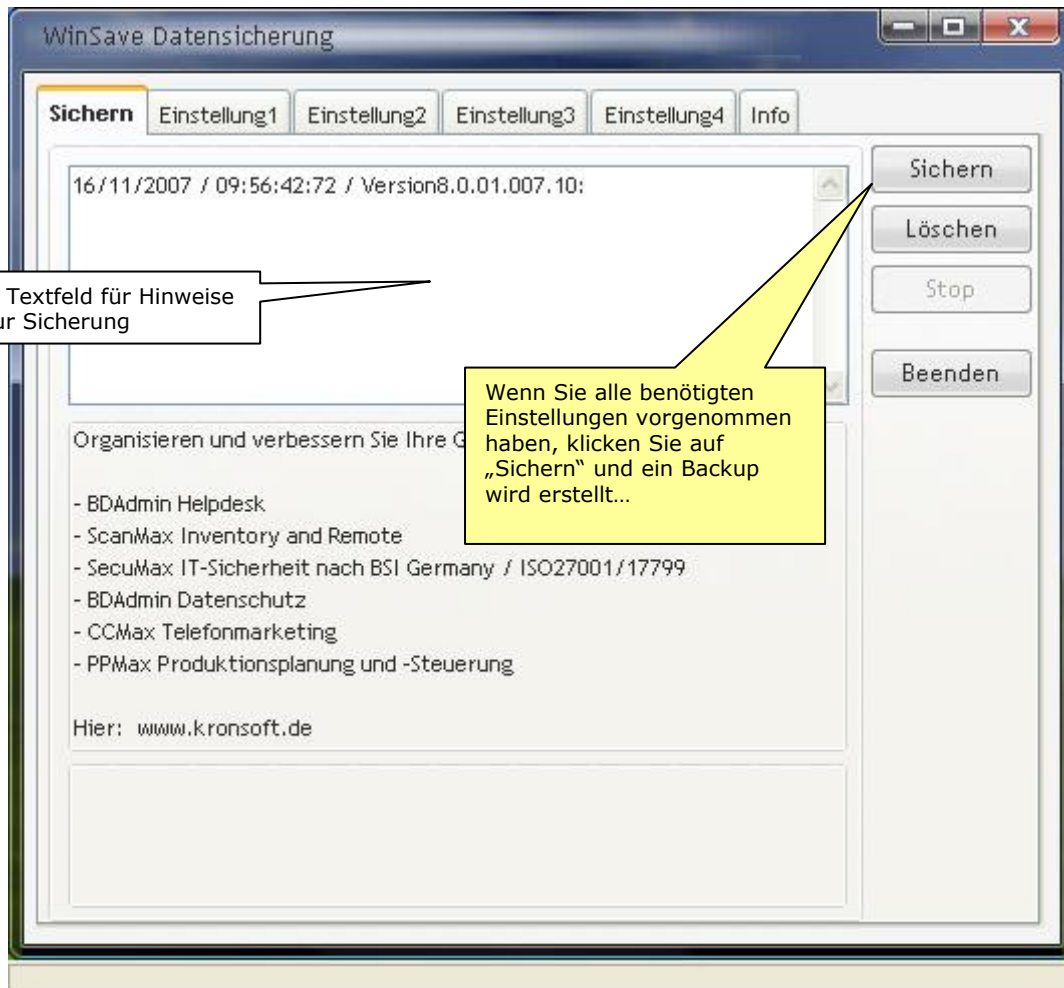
WinSave Datensicherung

Sichern | Einstellung1 | Einstellung2 | Einstellung3 | Einstellung4 | Info

16/11/2007 / 09:56:42:72 / Version8.0.01.007.10:

Sichern

Löschen

Stop

Beenden

Textfeld für Hinweise
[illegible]r Sicherung

Wenn Sie alle benötigten Einstellungen vorgenommen haben, klicken Sie auf „Sichern" und ein Backup wird erstellt…

Organisieren und verbessern Sie Ihre G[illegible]

- BDAdmin Helpdesk
- ScanMax Inventory and Remote
- SecuMax IT-Sicherheit nach BSI Germany / ISO27001/17799
- BDAdmin Datenschutz
- CCMax Telefonmarketing
- PPMax Produktionsplanung und -Steuerung

Hier: www.kronsoft.de